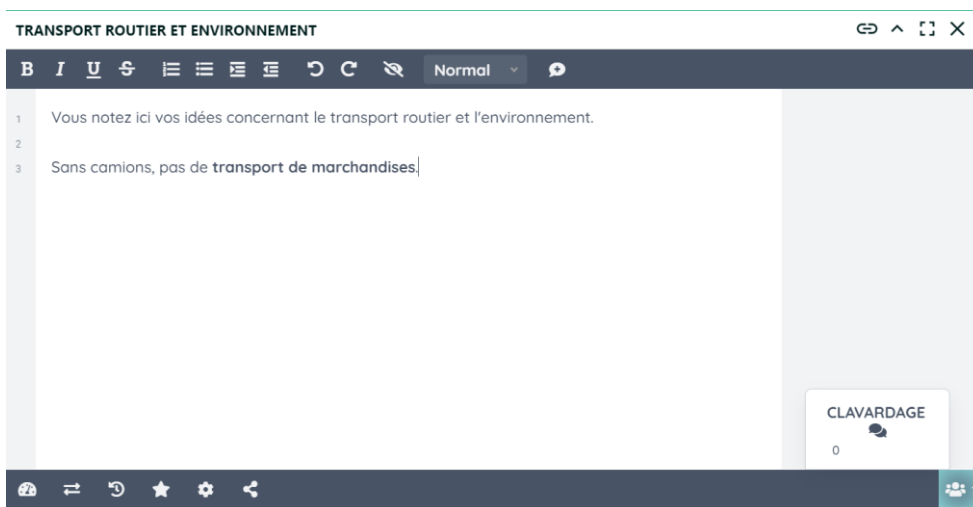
TRANSPORT ROUTIER ET ENVIRONNEMENT

B I U S Normal

1 Vous notez ici vos idées concernant le transport routier et l'environnement.

2

3 Sans camions, pas de **transport de marchandises**.

CLAVARDAGE

0